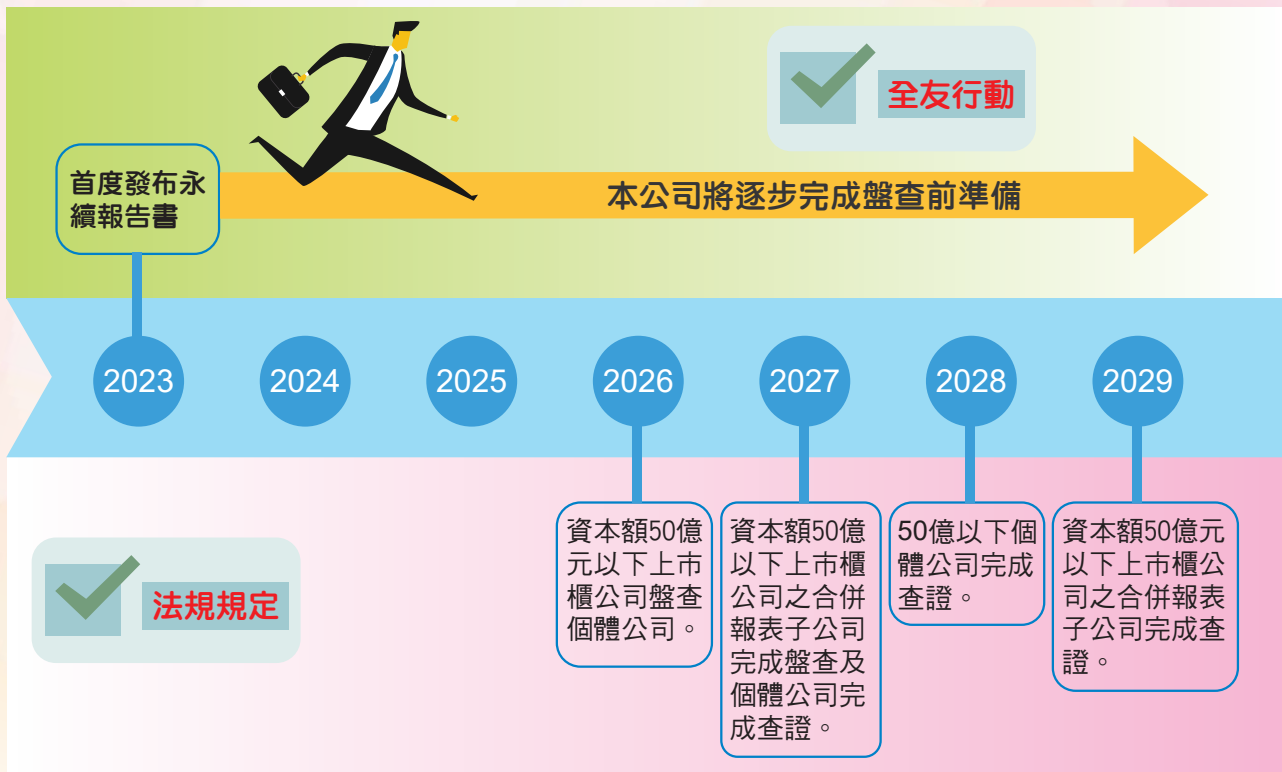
全友行動

首度發布永續報告書

本公司將逐步完成盤查前準備

2023

2024

2025

2026

2027

2028

2029

法規規定

資本額50億元以下上市櫃公司盤查個體公司。

資本額50億以下上市櫃公司之合併報表子公司完成盤查及個體公司完成查證。

50億以下個體公司完成查證。

資本額50億元以下上市櫃公司之合併報表子公司完成查證。